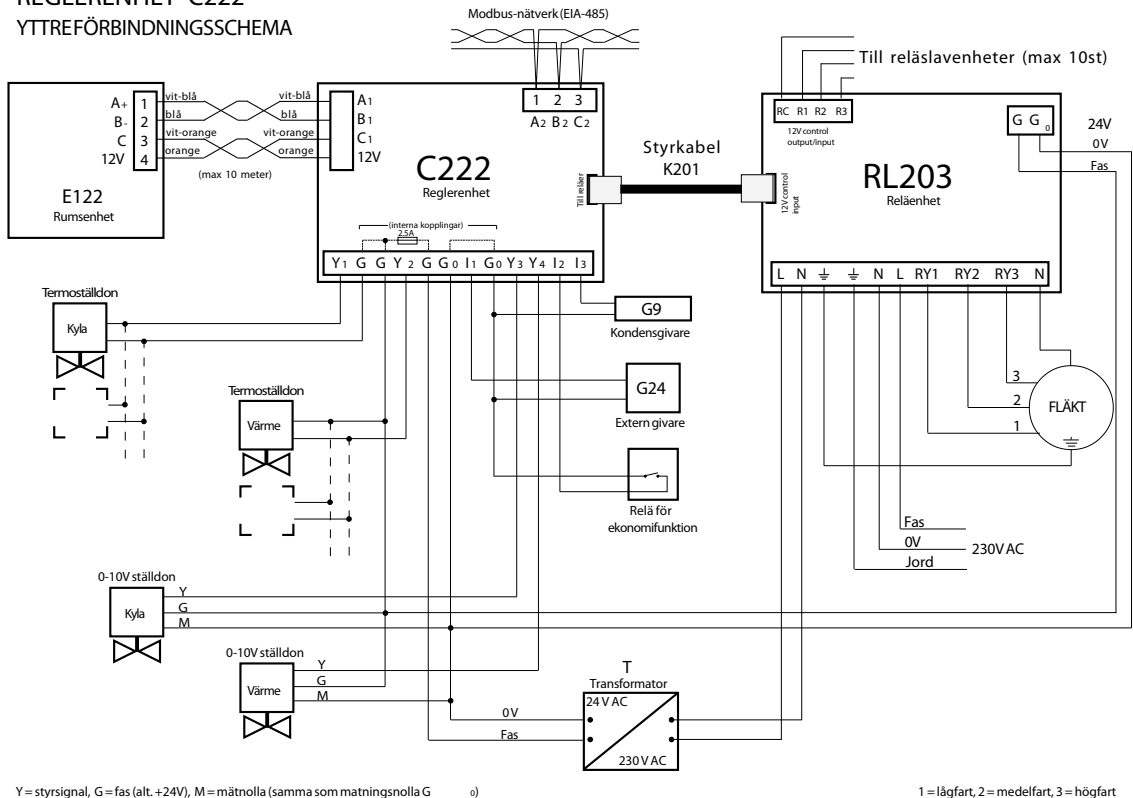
REGLERENHET C222
YTTREFÖRBINDNINGSSCHEMA

Modbus-nätverk (EIA-485)

Till reläslavenheter (max 10st)

A+ B- C 12V
1 2 3 4
vit-blå
blå
vit-orange
orange
vit-blå
blå
vit-orange
orange
(max 10 meter)
E122
Rumsenhet

A1 B1 C1 12V
1 2 3
A2 B2 C2
C222
Reglerenhet
Till reläer
(interna kopplingar)
2.5A
Y1 G G Y2 G G0 I1 G0 Y3 Y4 I2 I3

Styrkabel
K201

RC R1 R2 R3
12V control output/input
12V control input
G G0
24V
0V
Fas
RL203
Reläenhet
L N ⏚ ⏚ N L RY1 RY2 RY3 N

Termoställdon
Kyla

G9
Kondensgivare

G24
Extern givare

Termoställdon
Värme

Relä för ekonomifunktion

3
2
1
FLÄKT

Fas
0V
Jord
230V AC

0-10V ställdon
Y
G
M
Kyla

0-10V ställdon
Y
G
M
Värme

T
Transformator
24 V AC
230 V AC
0V
Fas

Y = styrsignal, G = fas (alt. +24V), M = mätnolla (samma som matningsnolla G0)

1 = lågfart, 2 = medelfart, 3 = högfart